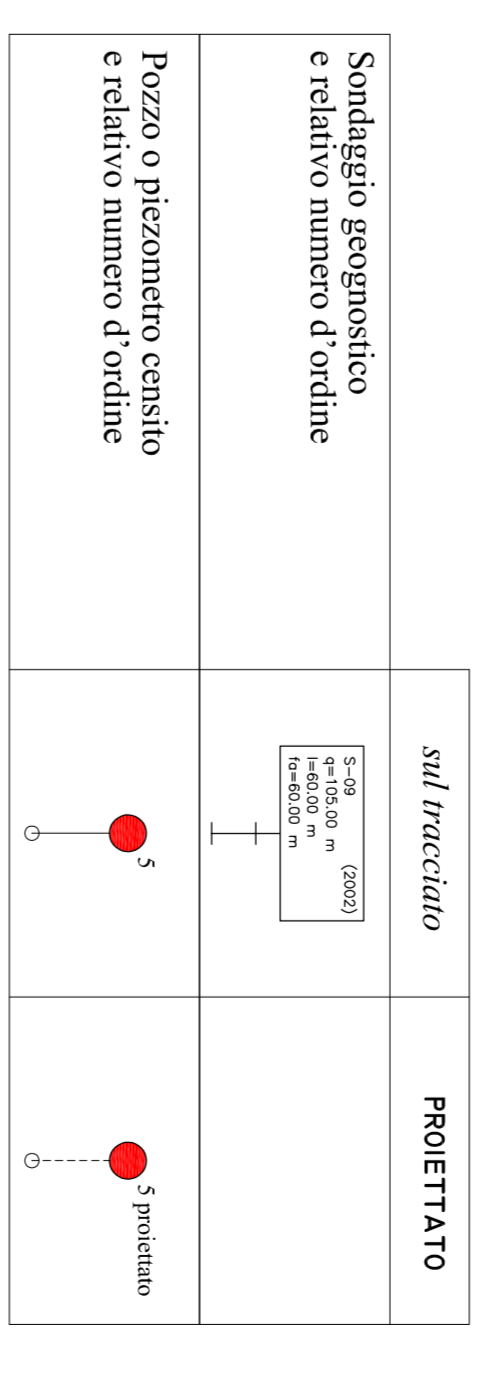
| | sul tracciato | PROIETTATO |
|---|---|---|
| Sondaggio geognostico e relativo numero d'ordine | S–09 (2002) q=105.00 m l=60.00 m fa=60.00 m | |
| Pozzo o piezometro censito e relativo numero d'ordine | 5 | 5 proiettato |